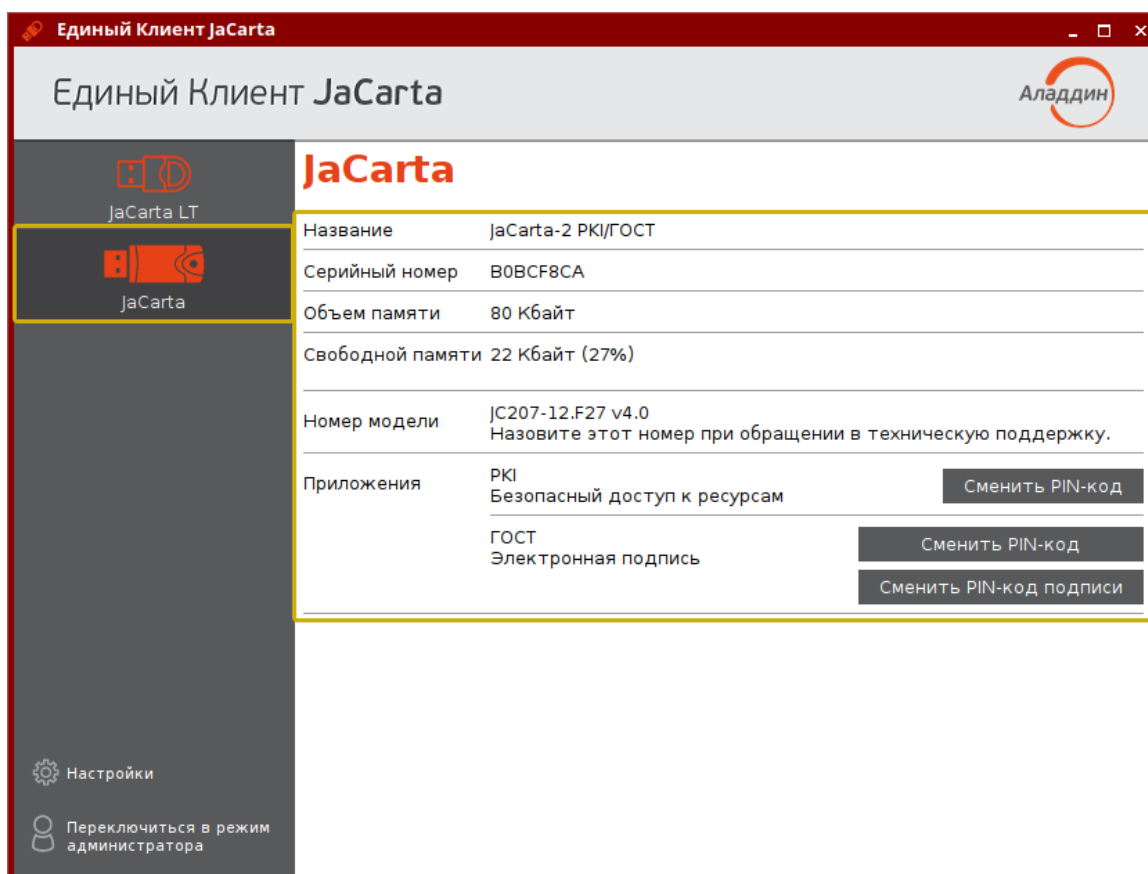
Единый Клиент JaCarta

Единый Клиент JaCarta

Аладдин

JaCarta LT

JaCarta

JaCarta

| | |
|---|---|
| Название | JaCarta-2 PKI/ГОСТ |
| Серийный номер | B0BCF8CA |
| Объем памяти | 80 Кбайт |
| Свободной памяти | 22 Кбайт (27%) |
| Номер модели | JC207-12.F27 v4.0 Назовите этот номер при обращении в техническую поддержку. |
| Приложения | PKI Безопасный доступ к ресурсам |
| | ГОСТ Электронная подпись |

Сменить PIN-код

Сменить PIN-код

Сменить PIN-код подписи

Настройки

Переключиться в режим администратора